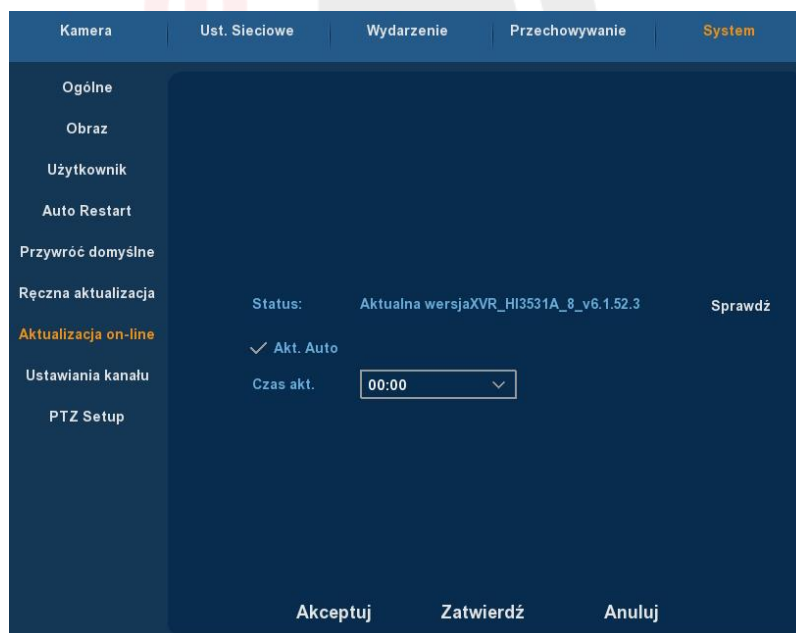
Kamera | Ust. Sieciowe | Wydarzenie | Przechowywanie | System

Ogólne
Obraz
Użytkownik
Auto Restart
Przywróć domyślne
Ręczna aktualizacja
Aktualizacja on-line
Ustawiania kanału
PTZ Setup

Status: Aktualna wersjaXVR_HI3531A_8_v6.1.52.3 Sprawdź

✓ Akt. Auto

Czas akt. 00:00

Akceptuj Zatwierdź Anuluj